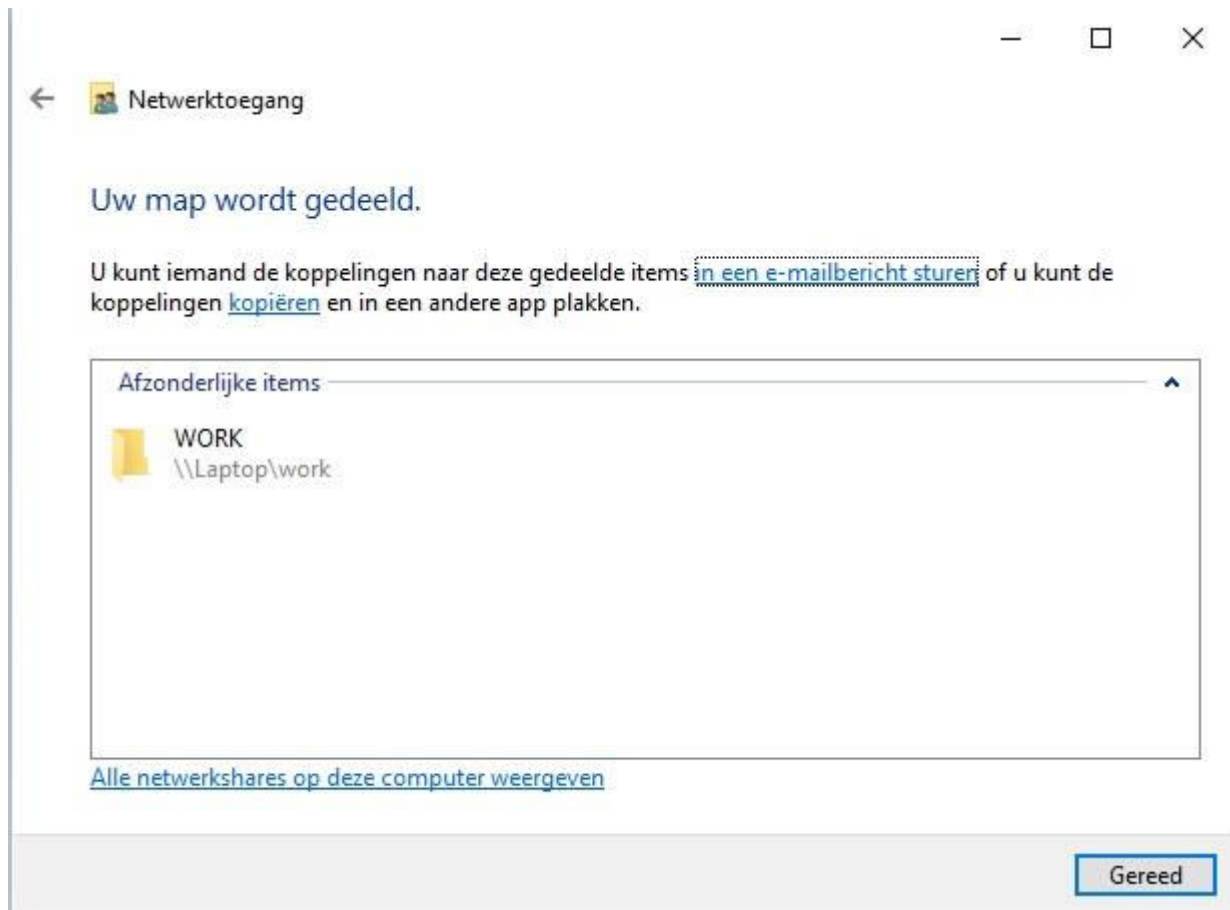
Netwerktoegang

Uw map wordt gedeeld.

U kunt iemand de koppelingen naar deze gedeelde items in een e-mailbericht sturen of u kunt de koppelingen kopiëren en in een andere app plakken.

Afzonderlijke items

WORK
\\Laptop\work

Alle netwerkshares op deze computer weergeven

Gereed